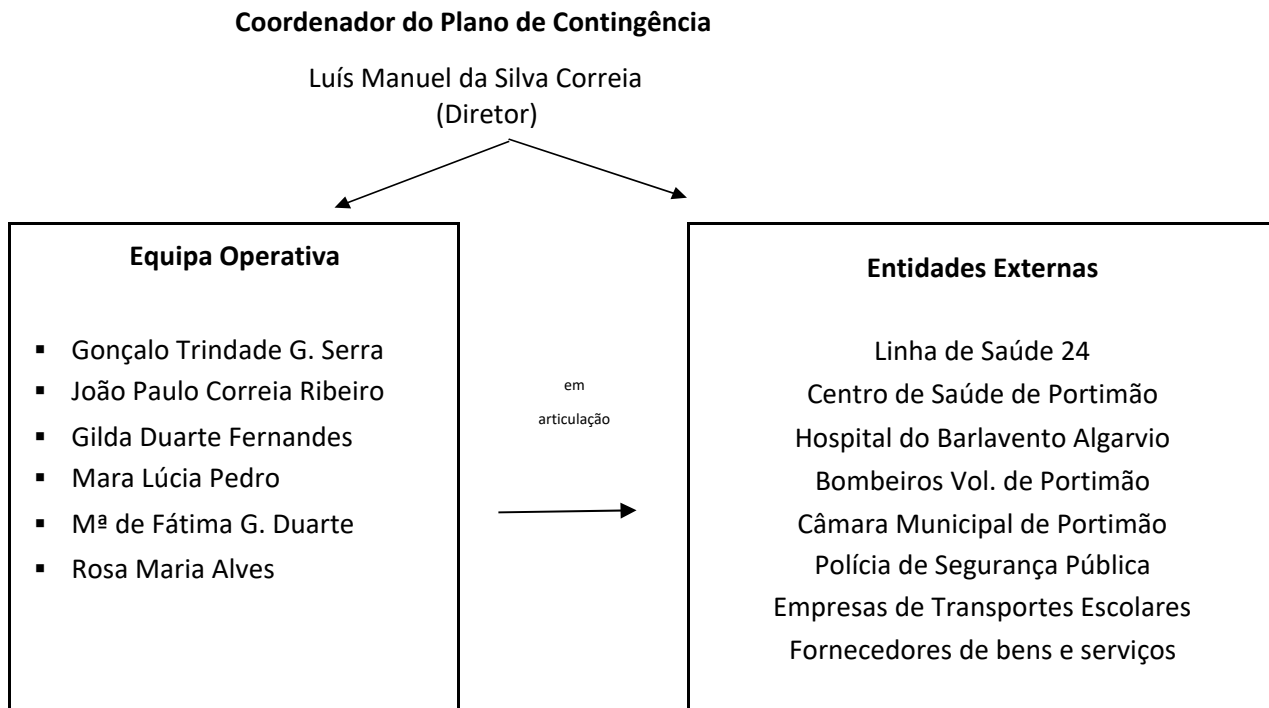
**Coordenador do Plano de Contingência**

Luís Manuel da Silva Correia
(Diretor)

**Equipa Operativa**

- Gonçalo Trindade G. Serra
- João Paulo Correia Ribeiro
- Gilda Duarte Fernandes
- Mara Lúcia Pedro
- Mª de Fátima G. Duarte
- Rosa Maria Alves

em articulação

**Entidades Externas**

Linha de Saúde 24
Centro de Saúde de Portimão
Hospital do Barlavento Algarvio
Bombeiros Vol. de Portimão
Câmara Municipal de Portimão
Polícia de Segurança Pública
Empresas de Transportes Escolares
Fornecedores de bens e serviços